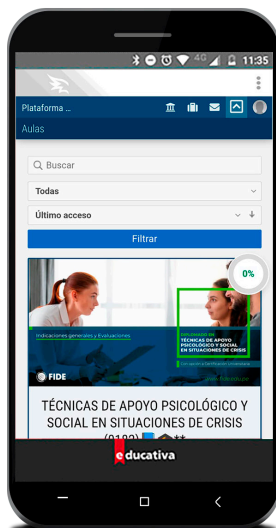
11:35

Plataforma ...

Aulas

Buscar

Todas

Último acceso

Filtrar

0%

Indicaciones generales y Evaluaciones

DIPLOMADO EN TÉCNICAS DE APOYO PSICOLÓGICO Y SOCIAL EN SITUACIONES DE CRISIS

FIDE

TÉCNICAS DE APOYO PSICOLÓGICO Y SOCIAL EN SITUACIONES DE CRISIS (0192) **

educativa